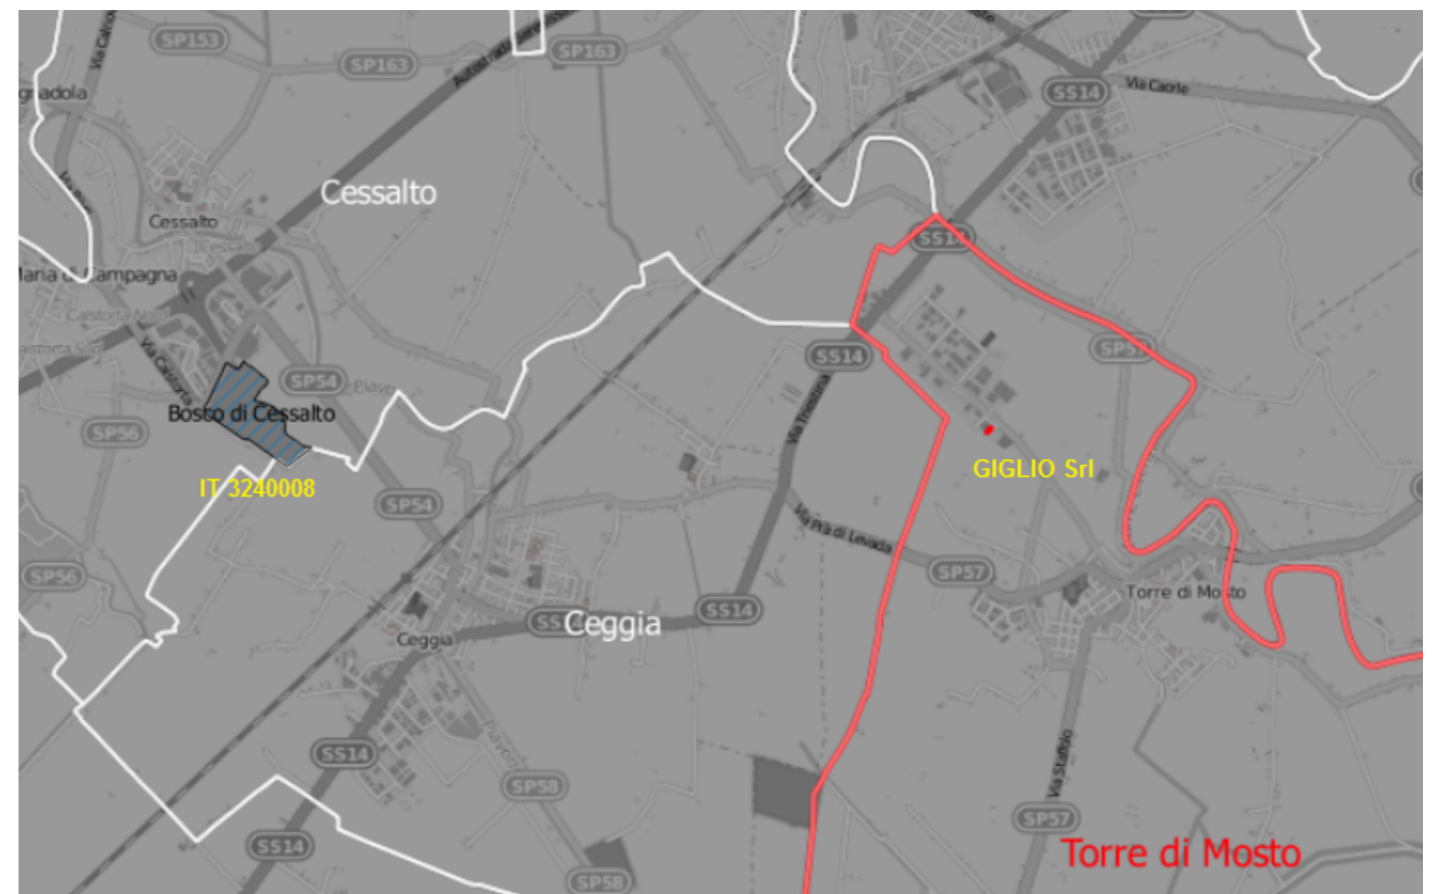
SP153
SP163
SP163
Via Calnova
gradola
Autostrada
SS14
Via Caorle
Cessalto
Cessalto
Maria di Campagna
Calstorta Nord
Calstorta Sud
Via Calstorta
SS14
SP57
SS14
Via Triestina
SP54
Piave
Bosco di Cessalto
SP56
IT 3240008
GIGLIO Srl
SP54
Via Prà di Levada
SP57
SP56
Torre di Mosto
SS Ceggia
SS14
Ceggia
SS14
Piavon
SP58
Via Staffolo
SP57
SS14
SP58
Torre di Mosto